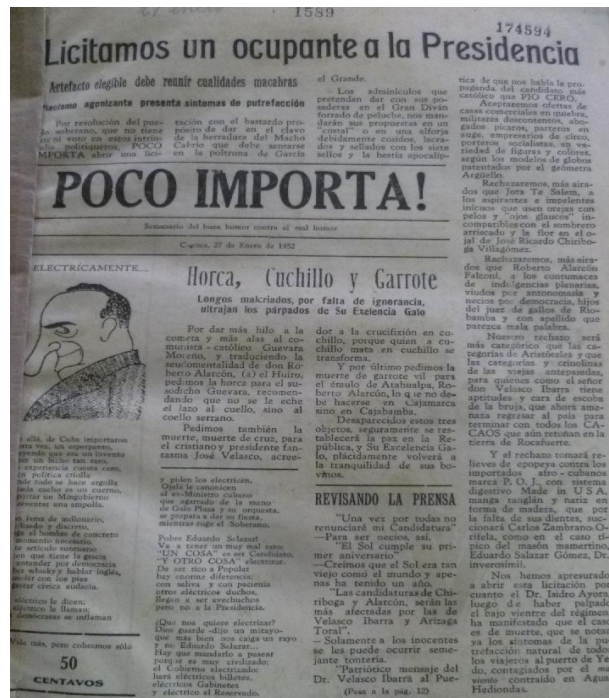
1589

174594

Licitamos un ocupante a la Presidencia

Artefacto elegible debe reunir cualidades macabras

Nacismo agonizante presenta síntomas de putrefacción

Por resolución del pueblo soberano, que no tiene por qué serlo en estos intríngulis politiqueros, POCO IMPORTA abrir una licitación con el bastardo propósito de dar en el clavo de la herradura del Macho Cabrío que debe sentarse en la poltrona de García el Grande.

Los adminículos que pretendan dar con sus posaderas en el Gran Diván forrado de peluche, nos mandarán sus propuestas en un "cuenal" o en una alforja debidamente cosidos, lacrados y sellados con los siete sellos y la bestia apocalíptica de que nos habla la propaganda del candidato más católico que PIO CERO.

Aceptaremos ofertas de casas comerciales en quiebra, militares desconocidos, abogados picaros, porteros en auge, empresarios de circo, porteros socialistas, en variedad de figuras y colores, según los modelos de globos patentados por el geómetra Argüello.

Rechazaremos, más airados que Jefe Ye Salem, a los aspirantes e implantes inicuos que usen orejas con pelos y "ojos glaucos" incompatibles con el sombrero arrecado y la flor en el ojal de José Ricardo Chiriboga Villagómez.

Rechazaremos, más airados que Roberto Alarcón Falconí, a los contumaces de indulgencias plenarias, viudos por antonomasia y necios por democracia, hijos del juez de gallos de Riobamba y con apellido que parezca mala palabra.

Nuestro rechazo será más categórico que las categorías de Aristóteles y que las categorías y cáscolinas de las viejas antepasadas, para quienes como el señor don Velasco Ibarra tiene aptitudes y cara de escoba de la bruja, que ahora amenaza regresar al país para terminar con todos los CACAOS que aún retuñan en la tierra de Bocabarte.

Y el rechazo tomará relieves de epopeya contra los importados afro - cubanos marca P. O. J., con sistema digestivo Made in U. S. A. manga rangalo y nariz en forma de madera, que por la falta de sus dientes, nocionará Carlos Zambrano Orfiela, como en el caso típico del masón mamertino, Eduardo Salazar Gómez, Dr. inverosímil.

Nos hemos apresurado a abrir esta licitación por cuanto el Dr. Isidro Ayora, luego de haber palpado el hijo vientre del régimen ha manifestado que el caso es de muerte, que se notan ya los síntomas de la putrefacción natural de todos los viajeros al puerto de Yedo, contagiados por el ovviento contraído en Agua Hedionda.

POCO IMPORTA!

Semanario del buen humor contra el mal humor

Cuenca, 27 de Enero de 1952

ELECTRICAMENTE...

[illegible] ella, de Cuba importaron para ver, un esperpento, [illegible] que un lecho tan raro, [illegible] experiencia cuesta caro, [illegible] política cruda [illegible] todo se hace arglla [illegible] nadie duda es un cuerno, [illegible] portar un Mangobierno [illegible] inventan una ampolla.

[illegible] forma de millonario, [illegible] y discreto, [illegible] el hombre de concreto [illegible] momento necesario. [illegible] artículo notorio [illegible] que tiene la gracia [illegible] entender por democracia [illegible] hablar y hablar inglés, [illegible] con los pies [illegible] cínica audacia.

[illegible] eléctrico le llaman, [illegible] democracias se inflaman

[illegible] más, pero cobramos sólo

50
CENTAVOS

Horca, Cuchillo y Garrote

Longos malcriados, por falta de ignorancia, ultrajan los párpados de Su Excelencia Galo

Por dar más hilo a la cometa y más alas al comunista - católico Guevara Moreno, y traduciendo la seudomentalidad de don Roberto Alarcón, (a) el Huiro, pedimos la horca para el susodicho Guevara, recomendando que no se le eche el lazo al cuello, sino al coello serrano.

Pedimos también la muerte, muerte de cruz, para el cristiano y presidente fantasma José Velasco, accedo a la crucifixión en cuchillo, porque quien a cuchillo mata en cuchillo se transforma.

Y por último pedimos la muerte de garrote vil para el émulo de Atahualpa, Roberto Alarcón, lo que no debe hacerse en Cajamarca sino en Cajabamba.

Desaparecidos estos tres objetos, seguramente se restablecerá la paz en la República, y Su Excelencia Galo, plácidamente volverá a la tranquilidad de sus bovinos.

REVISANDO LA PRENSA

"Una vez por todas no renunciaré mi Candidatura" —Para ser necios, así.

"El Sol cumple su primer aniversario". —Creímos que el Sol era tan viejo como el mundo y apenas ha tenido un año.

"Las candidaturas de Chiriboga y Alarcón, serán las más afectadas por las de Velasco Ibarra y Arizaga Toral". —Solamente a los inocentes se les puede ocurrir semejante tontería.

"Patriótico mensaje del Dr. Velasco Ibarra al Pue-

(Pasa a la pág. 12)

y piden los electricos. Ojalá le conduzcan al ex-Ministro cubano que agarrado de la mano de Galo Plaza y su orquesta, se prepara a dar su lloro, mientras rige el Soberano.

Pobre Eduardo Salazar! Va a tener un muy mal rato. "UN COSA" es ser Candidato, "Y OTRO COSA" electrizar. De ser rico a Popular hay enorme diferencia: con saliva y con paciencia otros eléctricos duchos. Regan a ser escuchados pero no a la Presidencia.

¿Que nos quiere electrizar? Dios guarde -dijo un mitayoque más bien nos caiga un rayo y no Eduardo Salazar. Hay que mandarlo a pasear porque es muy civilizado; el Gobierno electrizado lleva eléctricos billetes, eléctricos Gabinetes y eléctrico el Reservado.